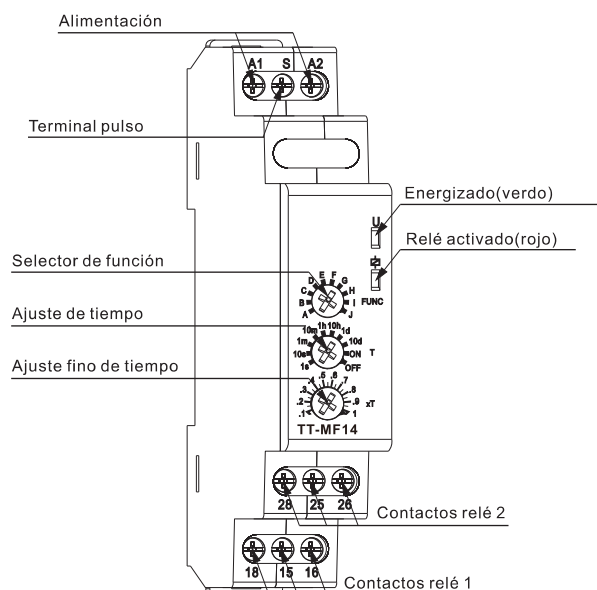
Alimentación

A1 S A2

Terminal pulso

Energizado(verdo)

U

Relé activado(rojo)

Selector de función

D E F G
C H
B I
A J
FUNC

Ajuste de tiempo

1h 10h
10m 1d
1m 10d
10s ON
1s OFF
T

Ajuste fino de tiempo

.4 .5 .6
.3 .7
.2 .8
.1 .9
1
xT

TT-MF14

28 25 26

Contactos relé 2

18 15 16

Contactos relé 1